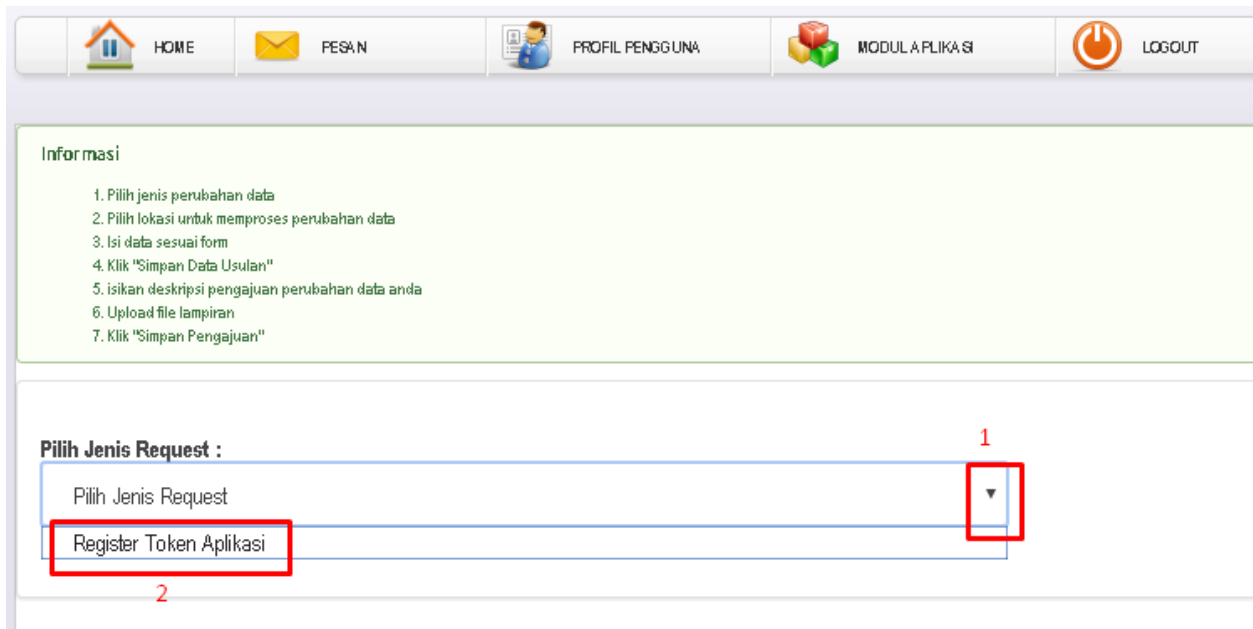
HOME PESAN PROFIL PENGGUNA MODUL APLIKASI LOGOUT

Informasi

1. Pilih jenis perubahan data
2. Pilih lokasi untuk memproses perubahan data
3. Isi data sesuai form
4. Klik "Simpan Data Usulan"
5. isikan deskripsi pengajuan perubahan data anda
6. Upload file lampiran
7. Klik "Simpan Pengajuan"

Pilih Jenis Request :

1

Pilih Jenis Request

Register Token Aplikasi

2